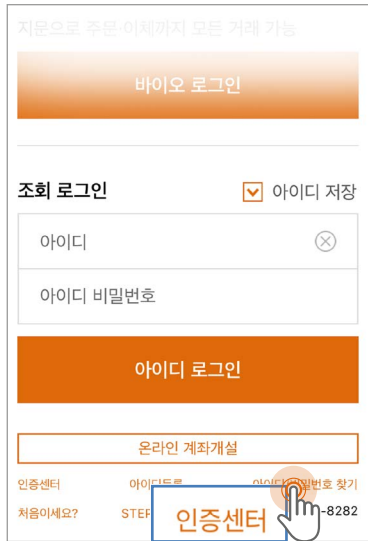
지문으로 주문·이체까지 모든 거래 가능

바이오 로그인

조회 로그인

아이디 저장

아이디

아이디 비밀번호

아이디 로그인

온라인 계좌개설

인증센터

아이디등록

아이디/비밀번호 찾기

처음이세요?

STEP

-8282

인증센터